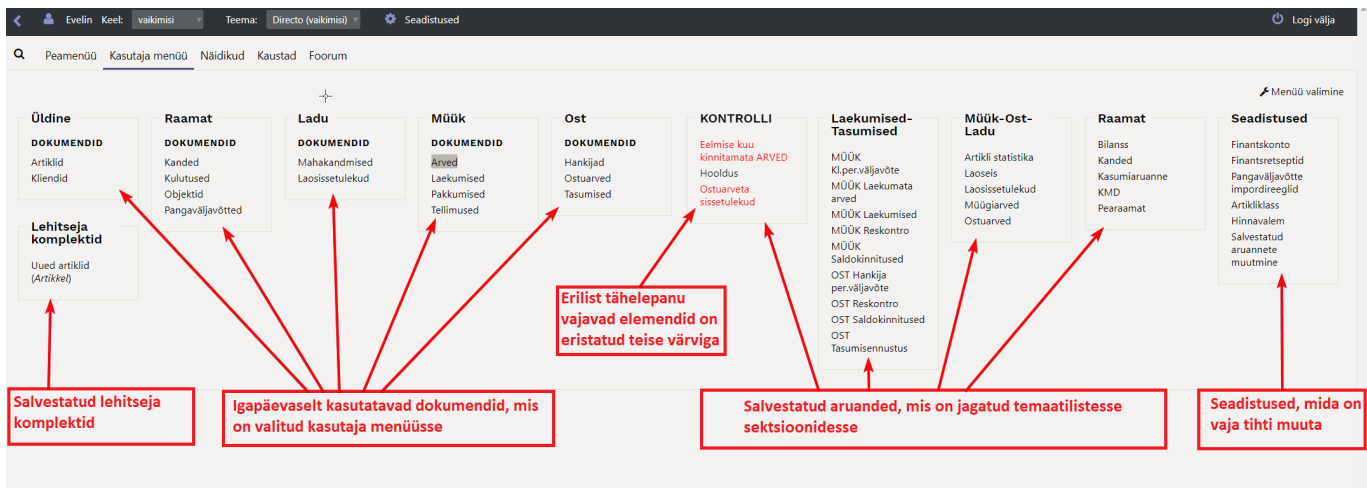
Evelin Keel: vaikimisi Teema: Directo (vaikimisi) Seadistused Logi välja

Peamenüü Kasutaja menüü Näidikud Kaustad Foorum

Menüü valimine

Üldine
DOKUMENDID
Artiklid
Kliendid

Lehitseja komplektid
Uued artiklid (Artikkel)

Raamat
DOKUMENDID
Kanded
Kulutused
Objektid
Pangaväljavõtted

Ladu
DOKUMENDID
Mahakandmised
Laosissetulekud

Müük
DOKUMENDID
Arved
Laekumised
Pakkumised
Tellimused

Ost
DOKUMENDID
Hankijad
Ostuarved
Tasumised

KONTROLLI
Eelmise kuu kinnitamata ARVED
Hooldus
Ostuarveta sissetulekud

Laekumised-Tasumised
MÜÜK Kl.per.väljavõte
MÜÜK Laekumata arved
MÜÜK Laekumised
MÜÜK Reskontro
MÜÜK Saldokinnitused
OST Hankija per.väljavõte
OST Reskontro
OST Saldokinnitused
OST Tasumisennustus

Müük-Ost-Ladu
Artikli statistika
Laoseis
Laosissetulekud
Müügiarved
Ostuarved

Raamat
Bilanss
Kanded
Kasumiaruanne
KMD
Pearaamat

Seadistused
Finantskonto
Finantsretseptid
Pangaväljavõtte impordireeglid
Artikliklass
Hinnavalem
Salvestatud aruannete muutmine

Erilist tähelepanu vajavad elemendid on eristatud teise värviga

Salvestatud lehitseja komplektid

Igapäevaselt kasutatavad dokumendid, mis on valitud kasutaja menüüsse

Salvestatud aruanded, mis on jagatud temaatilistesse sektsioonidesse

Seadistused, mida on vaja tihti muuta